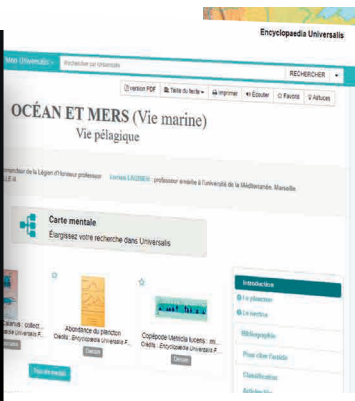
Encyclopaedia Universalis

Mon Universalis

Rechercher sur Universalis

RECHERCHER

Version PDF

Taille du texte

Imprimer

Écouter

Favoris

Astuces

OCÉAN ET MERS (Vie marine)

Vie pélagique

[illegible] commandeur de la Légion d'honneur professeur

Lucien LAUBIER : professeur émérite à l'université de la Méditerranée, Marseille

Carte mentale

Élargissez votre recherche dans Universalis

Calanus : collect...

Abondance du plancton

Crédits : Encyclopædia Universalis F...

Détails

Copépode Metridia lucens : mi...

Crédits : Encyclopædia Universalis F...

Détails

Détails

Tous les médias

Introduction

Le plancton

Le necton

Bibliographie

Pour citer l'article

Classification

Articles liés